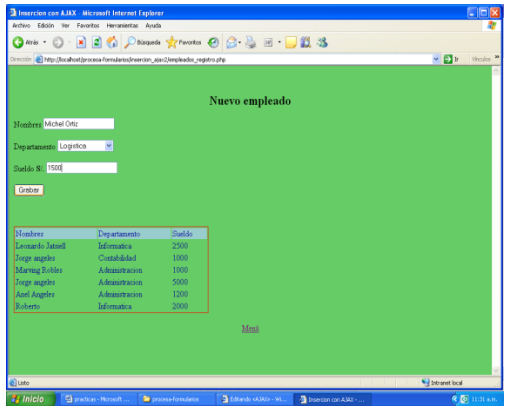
Insercion con AJAX - Microsoft Internet Explorer

Archivo Edición Ver Favoritos Herramientas Ayuda

Atrás Búsqueda Favoritos

Dirección http://localhost/procesa-formularios/insercion_ajax2/empleados_registro.php Ir Vínculos »

Nuevo empleado

Nombres Michel Ortiz

Departamento Logistica

Sueldo $/. 1500

Grabar

| Nombres | Departamento | Sueldo |
|---|---|---|
| Leonardo Jatsell | Informatica | 2500 |
| Jorge angeles | Contabilidad | 1000 |
| Marving Robles | Administracion | 1000 |
| Jorge angeles | Administracion | 5000 |
| Ariel Angeles | Administracion | 1200 |
| Roberto | Informatica | 2000 |

Menú

Listo Intranet local

Inicio practicas - Microsoft ... procesa-formularios Editando «AJAX» - Wi... Insercion con AJAX - ... 11:31 a.m.